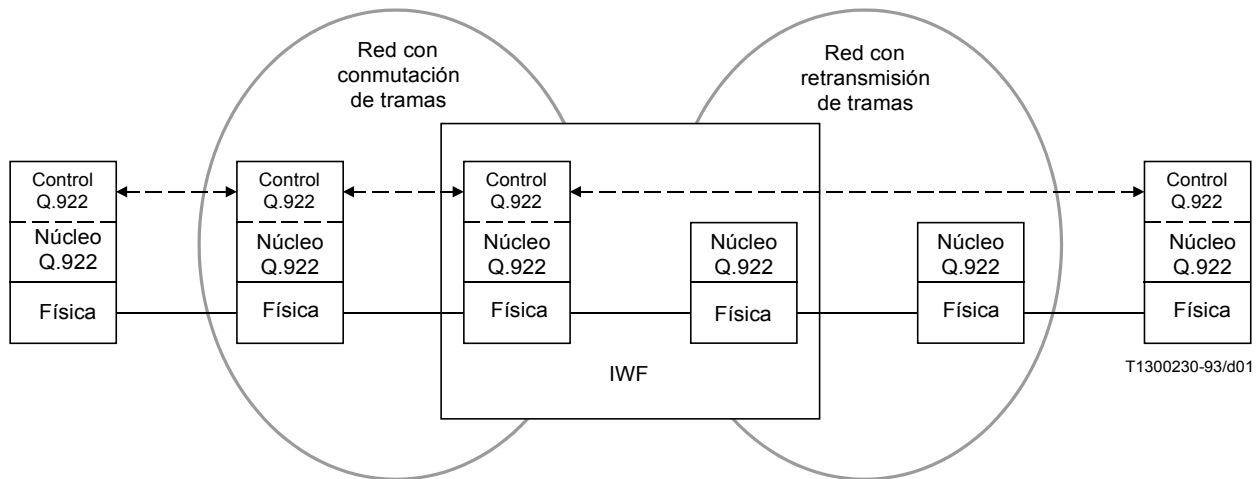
Red con conmutación de tramas

Red con retransmisión de tramas

Control Q.922
Núcleo Q.922
Física

Control Q.922
Núcleo Q.922
Física

Control Q.922
Núcleo Q.922
Física

Núcleo Q.922
Física

IWF

Núcleo Q.922
Física

Control Q.922
Núcleo Q.922
Física

T1300230-93/d01